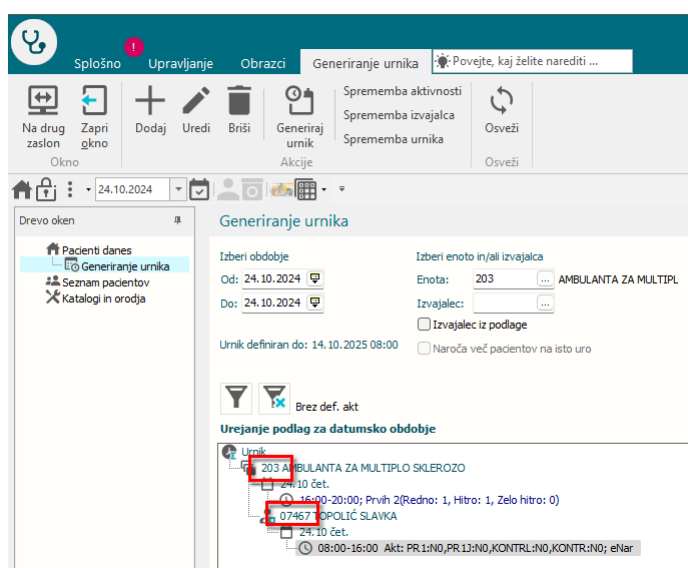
Splošno
!
Upravljanje
Obrazci
Generiranje urnika
Povejte, kaj želite narediti ...

Na drug zaslon
Zapri okno
Okno
Dodaj
Uredi
Briši
Generiraj urnik
Sprememba aktivnosti
Sprememba izvajalca
Sprememba urnika
Akcije
Osveži
Osveži

24.10.2024

Drevo oken
Pacienti danes
Generiranje urnika
Seznam pacientov
Katalogi in orodja

Generiranje urnika

Izberi obdobje
Od: 24.10.2024
Do: 24.10.2024

Izberi enoto in/ali izvajalca
Enota: 203 ... AMBULANTA ZA MULTIPL
Izvajalec: ...
Izvajalec iz podlage
Naroča več pacientov na isto uro

Urnik definiran do: 14.10.2025 08:00

Brez def. akt

Urejanje podlag za datumsko obdobje

Urnik
203 AMBULANTA ZA MULTIPLO SKLEROZO
24.10 čet.
16:00-20:00; Prvih 2(Redno: 1, Hitro: 1, Zelo hitro: 0)
07467 TOPOLIĆ SLAVKA
24.10 čet.
08:00-16:00 Akt: PR1:N0,PR1J:N0,KONTRL:N0,KONTR:N0; eNar